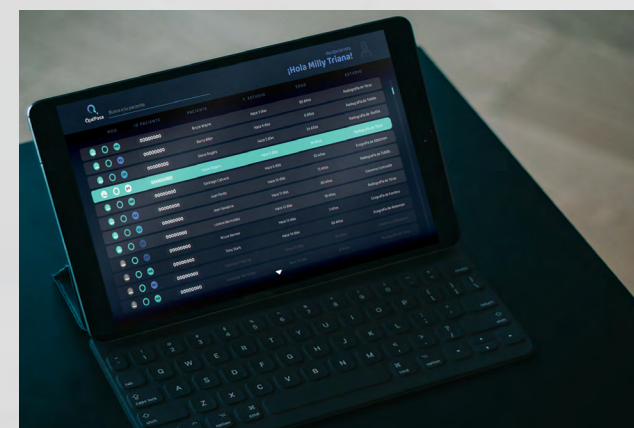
¡Hola Milly Triana!

QuéPasa

Buscar un paciente

ID PACIENTE | PACIENTE | F. ESTUDIO | EDAD | ESTUDIO

Bruce Wayne | Radiografía de Tórax
Barry Allen | Radiografía de Tobillo
Steve Rogers | Radiografía de Rodilla
Tony Stark | Radiografía de Abdomen
Santiago Cabrera | Ecografía de Tórax

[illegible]